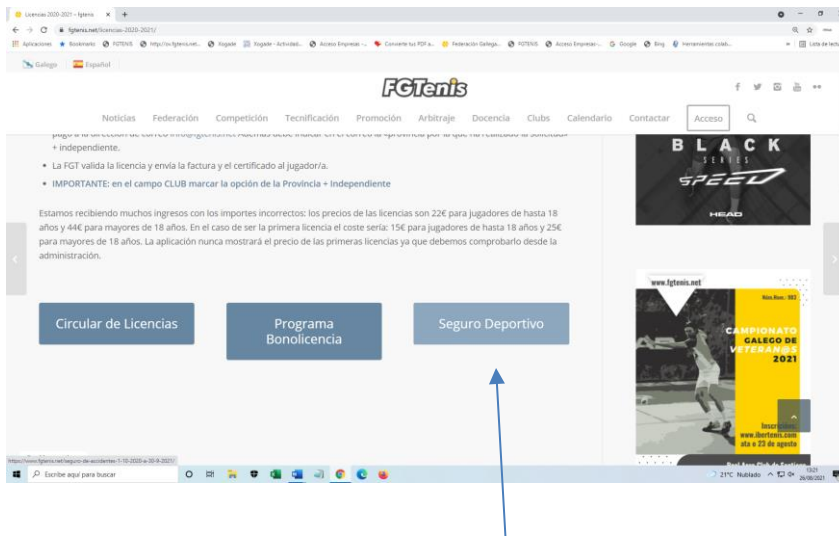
Licencias 2020-2021 – fgtenis × +

fgtenis.net/licencias-2020-2021/

Aplicaciones Bookmarks FGTENIS https://cv.fgtenis.net... Yogade Yogade - Actividad... Acceso Empresas -... Convierte tus PDF a... Federación Galega... FGTENIS Acceso Empresas -... Google Bing Herramientas colab... Lista de lectura

Galego Español

FGTenis

Noticias Federación Competición Tecnificación Promoción Arbitraje Docencia Clubs Calendario Contactar Acceso

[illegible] + independiente.

- La FGT valida la licencia y envía la factura y el certificado al jugador/a.
- IMPORTANTE: en el campo CLUB marcar la opción de la Provincia + Independiente

Estamos recibiendo muchos ingresos con los importes incorrectos: los precios de las licencias son 22€ para jugadores de hasta 18 años y 44€ para mayores de 18 años. En el caso de ser la primera licencia el coste sería: 15€ para jugadores de hasta 18 años y 25€ para mayores de 18 años. La aplicación nunca mostrará el precio de las primeras licencias ya que debemos comprobarlo desde la administración.

Circular de Licencias

Programa Bonolicencia

Seguro Deportivo

BLACK SERIES SPEED HEAD

www.fgtenis.net

CAMPIONATO GALEGO DE VETERANOS 2021

Inscricións: www.ibertenis.com ata o 23 de agosto

https://www.fgtenis.net/seguro-de-accidentes-1-10-2020-a-30-9-2021/

Escribe aquí para buscar

21°C Nublado 13:21 26/08/2021